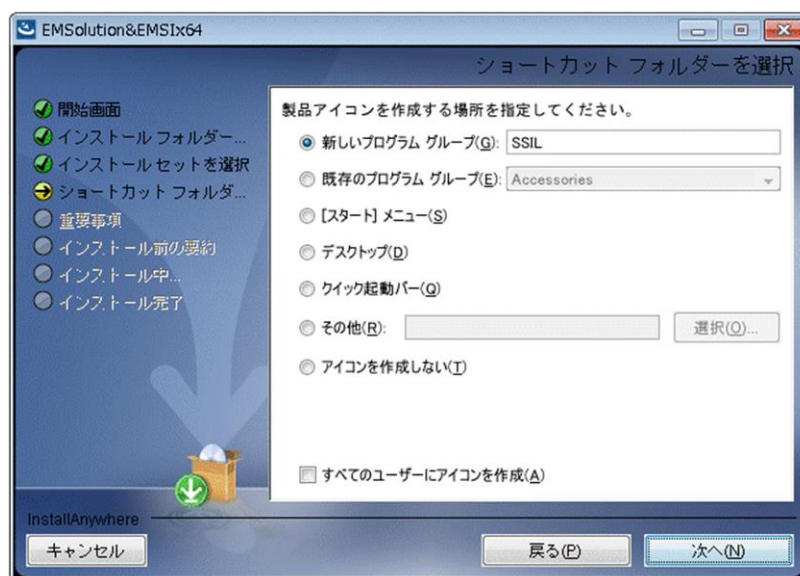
EMSolution&EMSIx64

ショートカット フォルダーを選択

開始画面
インストール フォルダー...
インストール セットを選択
ショートカット フォルダ...
重要事項
インストール前の要約
インストール中...
インストール完了

製品アイコンを作成する場所を指定してください。

新しいプログラム グループ(G): SSIL
既存のプログラム グループ(E): Accessories
[スタート] メニュー(S)
デスクトップ(D)
クイック起動バー(Q)
その他(R):
選択(O)...
アイコンを作成しない(T)

すべてのユーザーにアイコンを作成(A)

InstallAnywhere
キャンセル
戻る(P)
次へ(N)